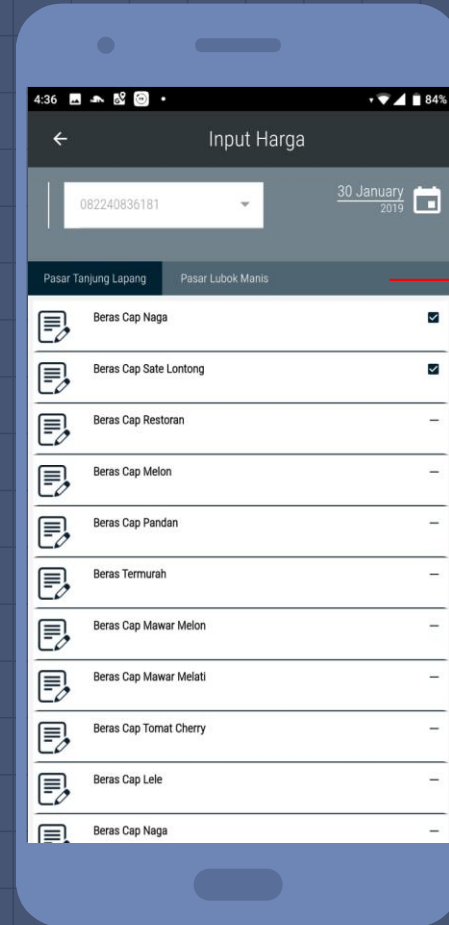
4:36 84%

Input Harga

082240836181

30 January
2019

Pasar Tanjung Lapang
Pasar Lubok Manis

Beras Cap Naga
Beras Cap Sate Lontong
Beras Cap Restoran
Beras Cap Melon
Beras Cap Pandan
Beras Termurah
Beras Cap Mawar Melon
Beras Cap Mawar Melati
Beras Cap Tomat Cherry
Beras Cap Lele
Beras Cap Naga